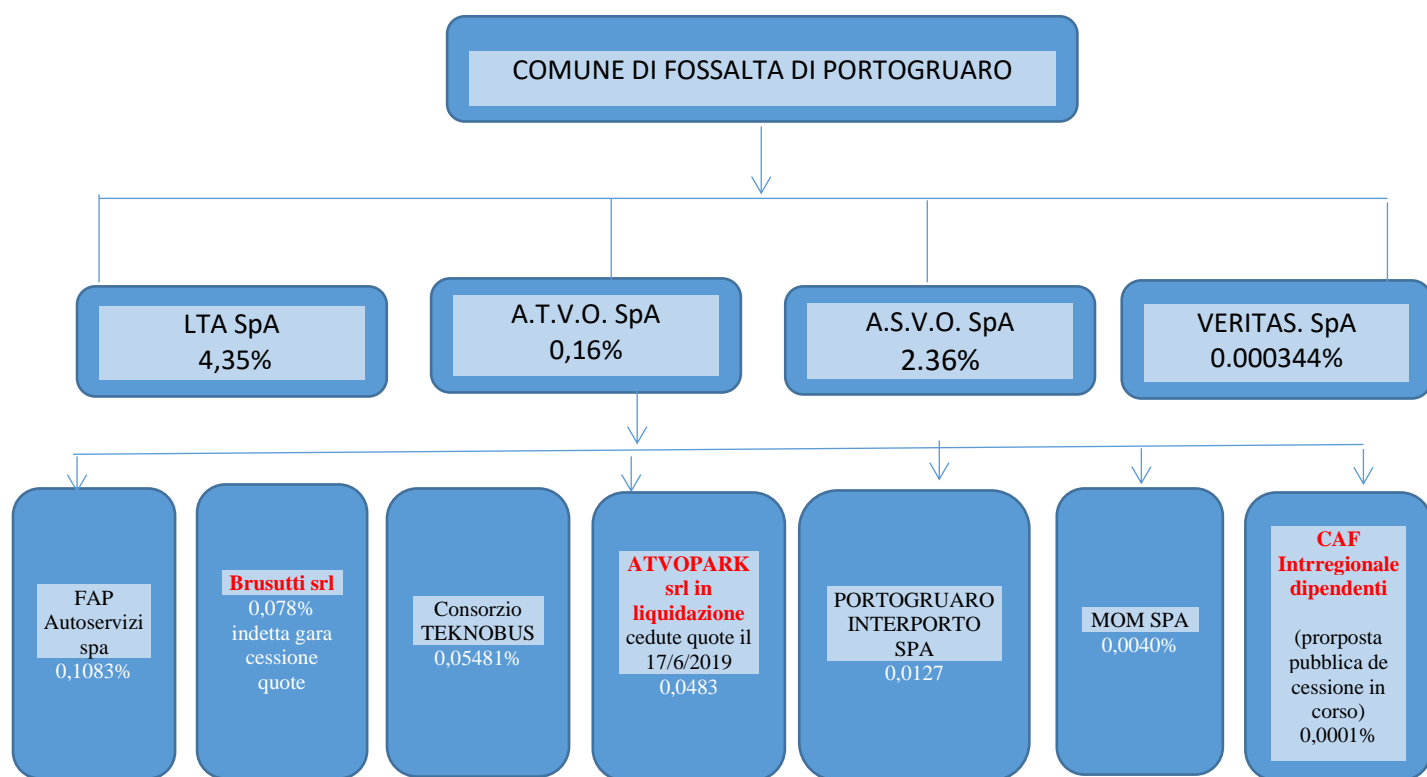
COMUNE DI FOSSALTA DI PORTOGRUARO

LTA SpA
4,35%

A.T.V.O. SpA
0,16%

A.S.V.O. SpA
2.36%

VERITAS. SpA
0.000344%

FAP Autoservizi spa
0,1083%

Brusutti srl
0,078%
indetta gara cessione quote

Consorzio TEKNOBUS
0,05481%

ATVOPARK srl in liquidazione
cedute quote il 17/6/2019
0,0483

PORTOGRUARO INTERPORTO SPA
0,0127

MOM SPA
0,0040%

CAF Intrregionale dipendenti
(prorposta pubblica de cessione in corso)
0,0001%